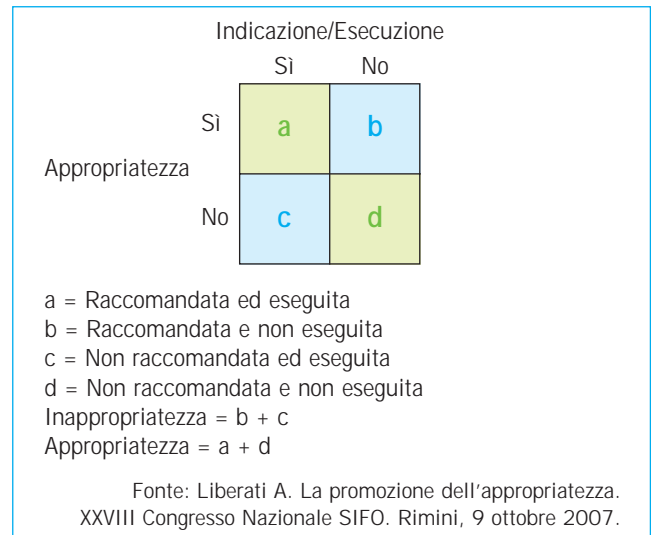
Indicazione/Esecuzione

| | | Sì | No |
|---|---|---|---|
| Appropriatezza | Sì | a | b |
| | No | c | d |

a = Raccomandata ed eseguita
b = Raccomandata e non eseguita
c = Non raccomandata ed eseguita
d = Non raccomandata e non eseguita
Inappropriatezza = b + c
Appropriatezza = a + d

Fonte: Liberati A. La promozione dell'appropriatezza. XXVIII Congresso Nazionale SIFO. Rimini, 9 ottobre 2007.